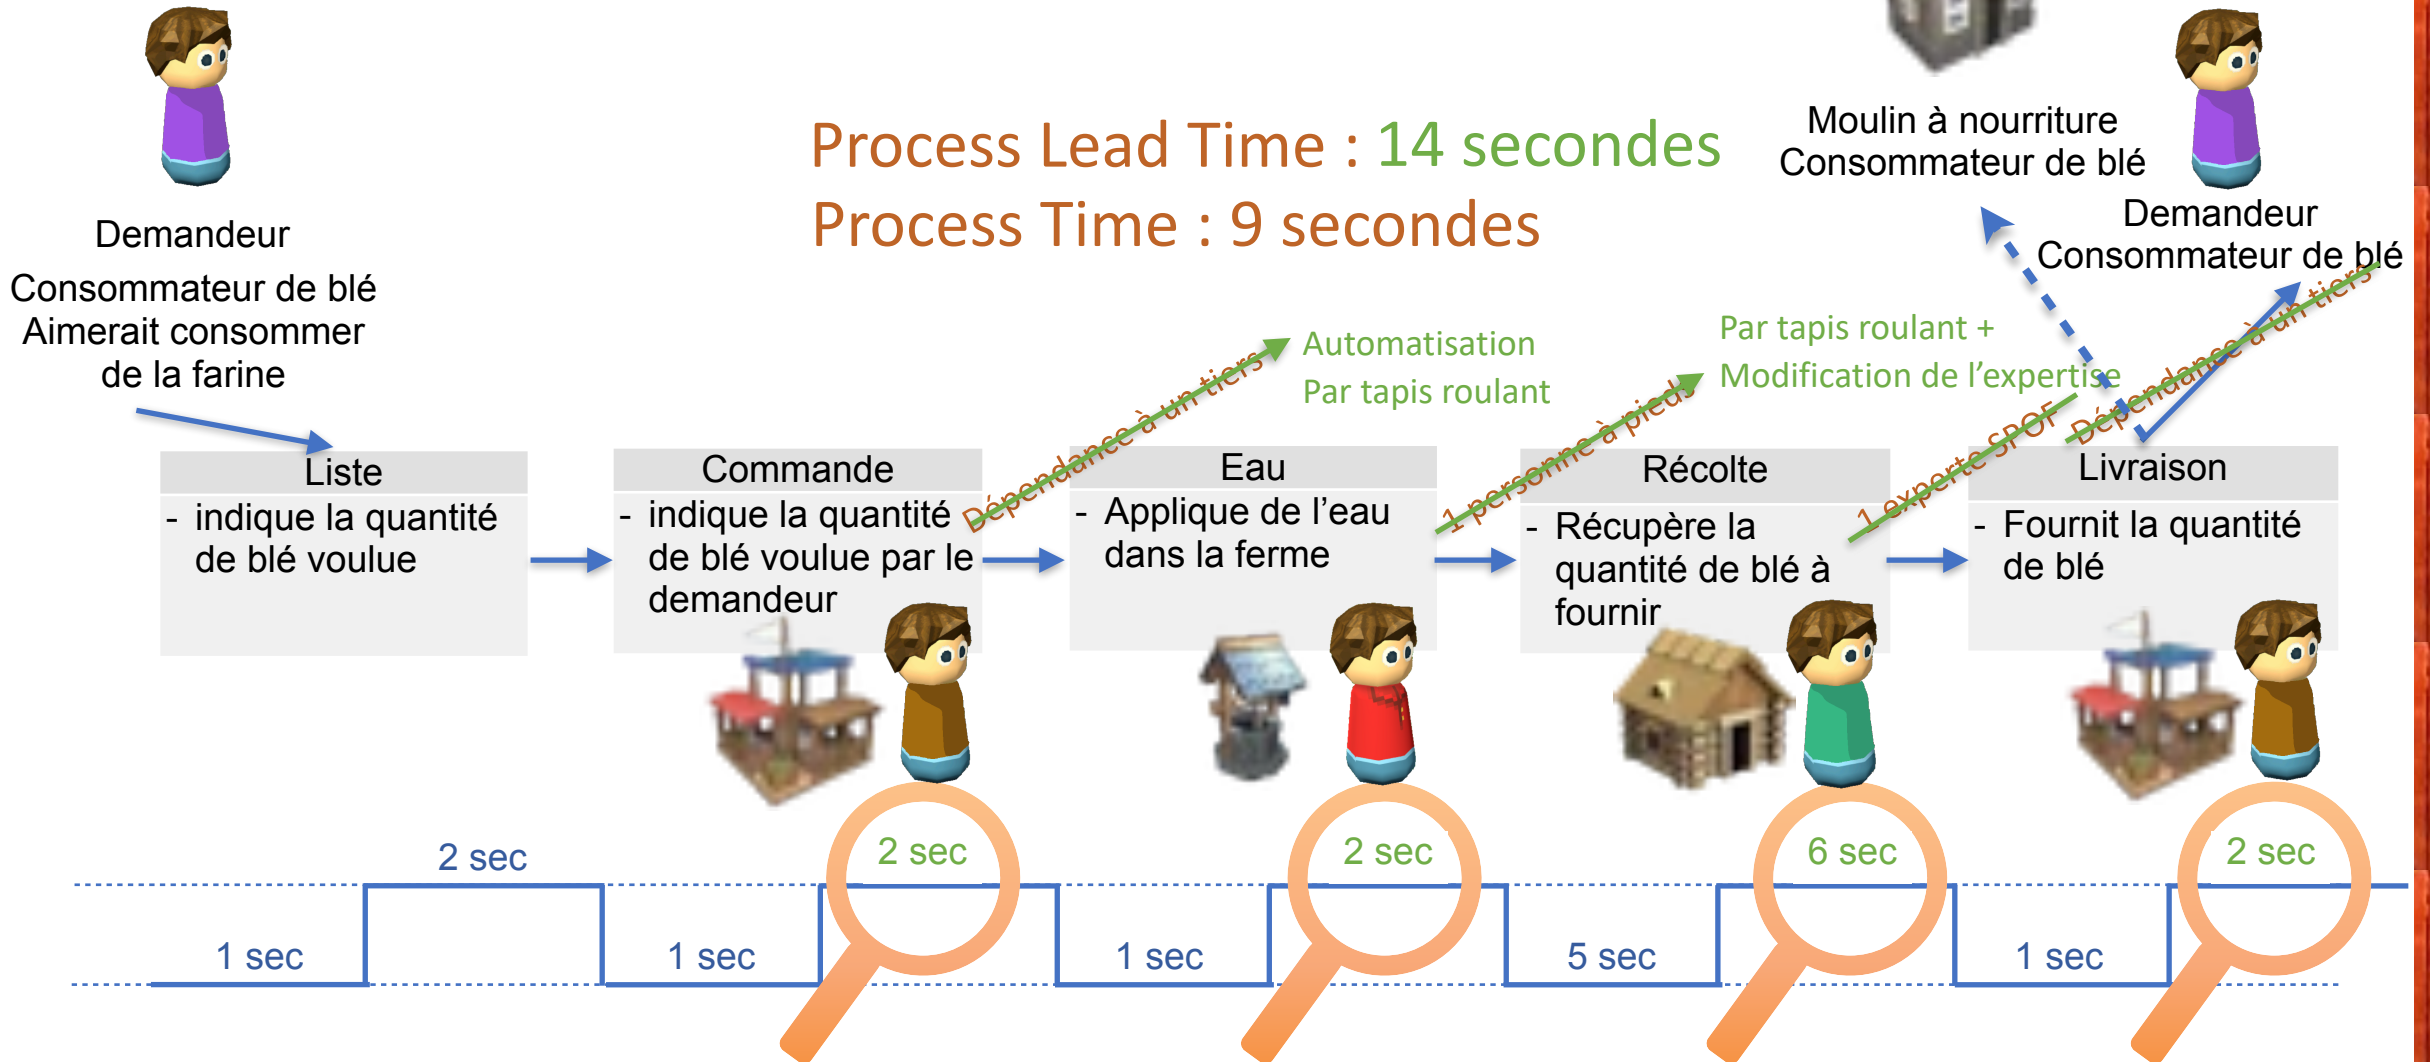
Process Lead Time : 14 secondes
Process Time : 9 secondes

Moulin à nourriture
Consommateur de blé

Demandeur
Consommateur de blé

Demandeur
Consommateur de blé
Aimerait consommer de la farine

Automatisation
Par tapis roulant

Par tapis roulant +
Modification de l'expertise

Dépendance à un tiers

1 personne à pieds

1 experte SPOF

Dépendance à un tiers

Liste
- indique la quantité de blé voulue

Commande
- indique la quantité de blé voulue par le demandeur

Eau
- Applique de l'eau dans la ferme

Récolte
- Récupère la quantité de blé à fournir

Livraison
- Fournit la quantité de blé

2 sec

2 sec

2 sec

6 sec

2 sec

1 sec

1 sec

1 sec

5 sec

1 sec